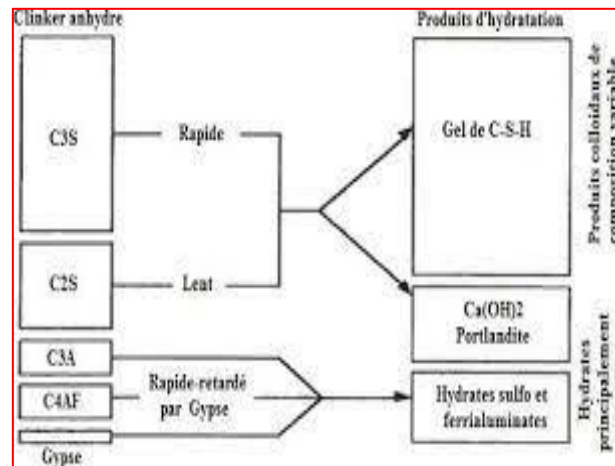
Clinker anhydre

Produits d'hydratation

C3S

Rapide

Gel de C-S-H

Produits colloïdaux de composition variable

C2S

Lent

Ca(OH)2
Portlandite

C3A

C4AF

Rapide retardé par Gypse

Hydrates sulfo et ferrialuminates

Hydrates principalement

Gypse